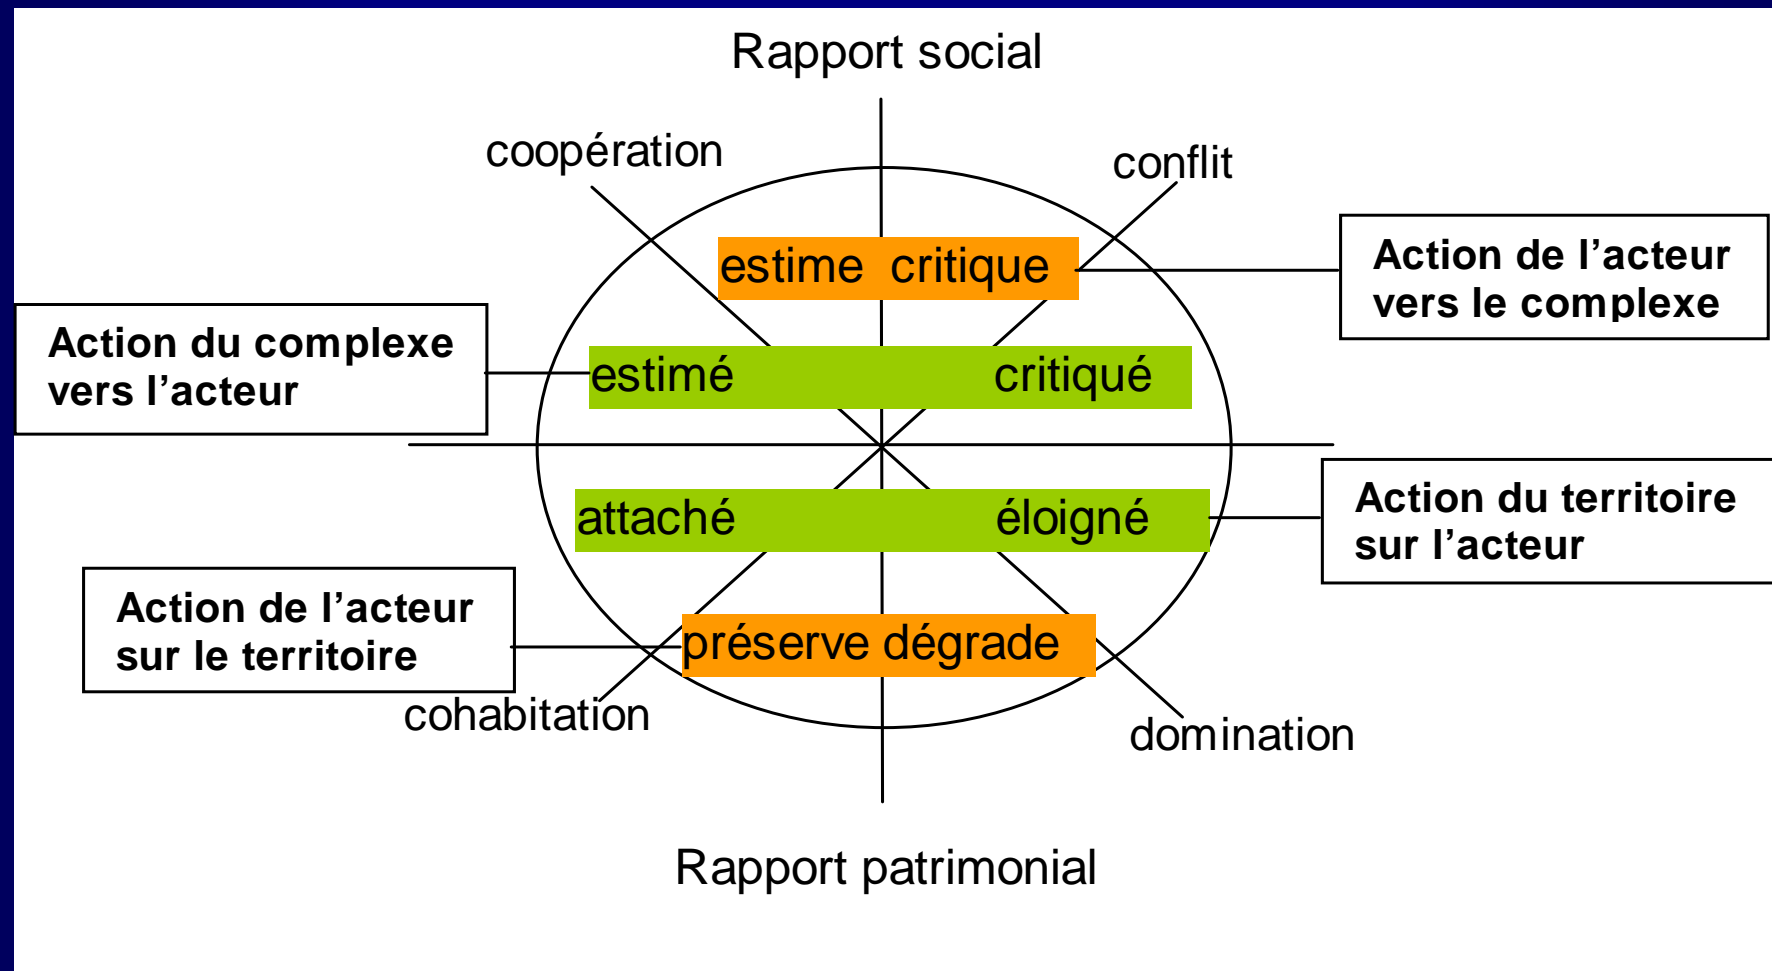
Rapport social

coopération

conflit

estime critique

Action de l'acteur vers le complexe

Action du complexe vers l'acteur

estimé

critiqué

attaché

éloigné

Action du territoire sur l'acteur

Action de l'acteur sur le territoire

préserve dégrade

cohabitation

domination

Rapport patrimonial